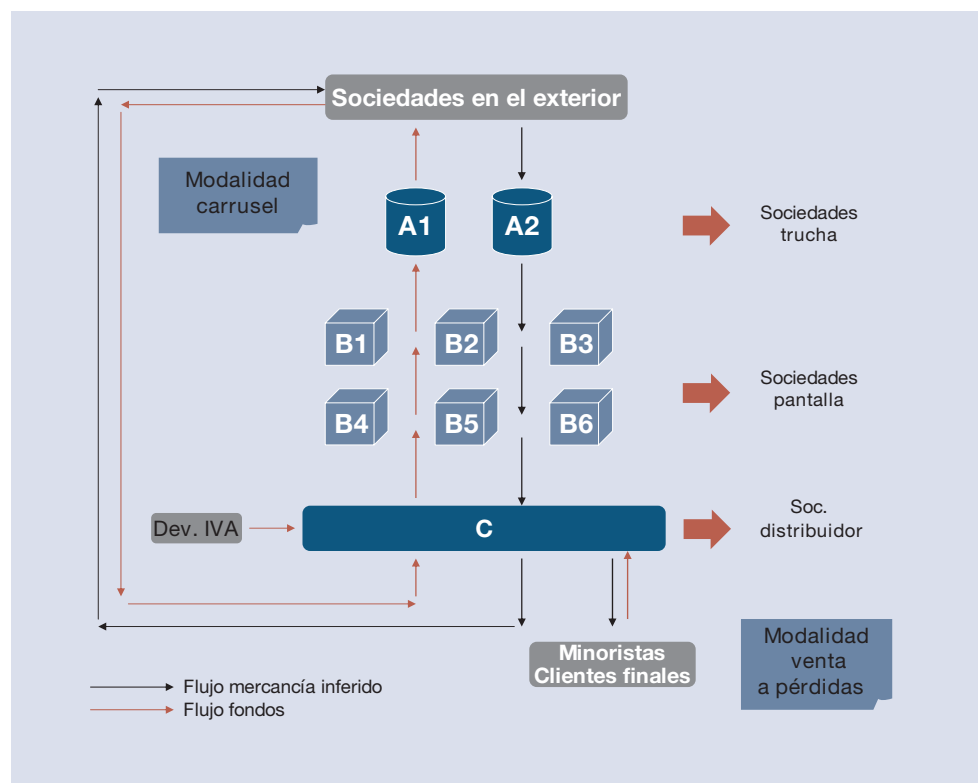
Sociedades en el exterior

Modalidad carrusel

A1

A2

Sociedades trucha

B1

B2

B3

B4

B5

B6

Sociedades pantalla

Dev. IVA

C

Soc. distribuidor

Minoristas Clientes finales

Modalidad venta a pérdidas

Flujo mercancía inferido

Flujo fondos